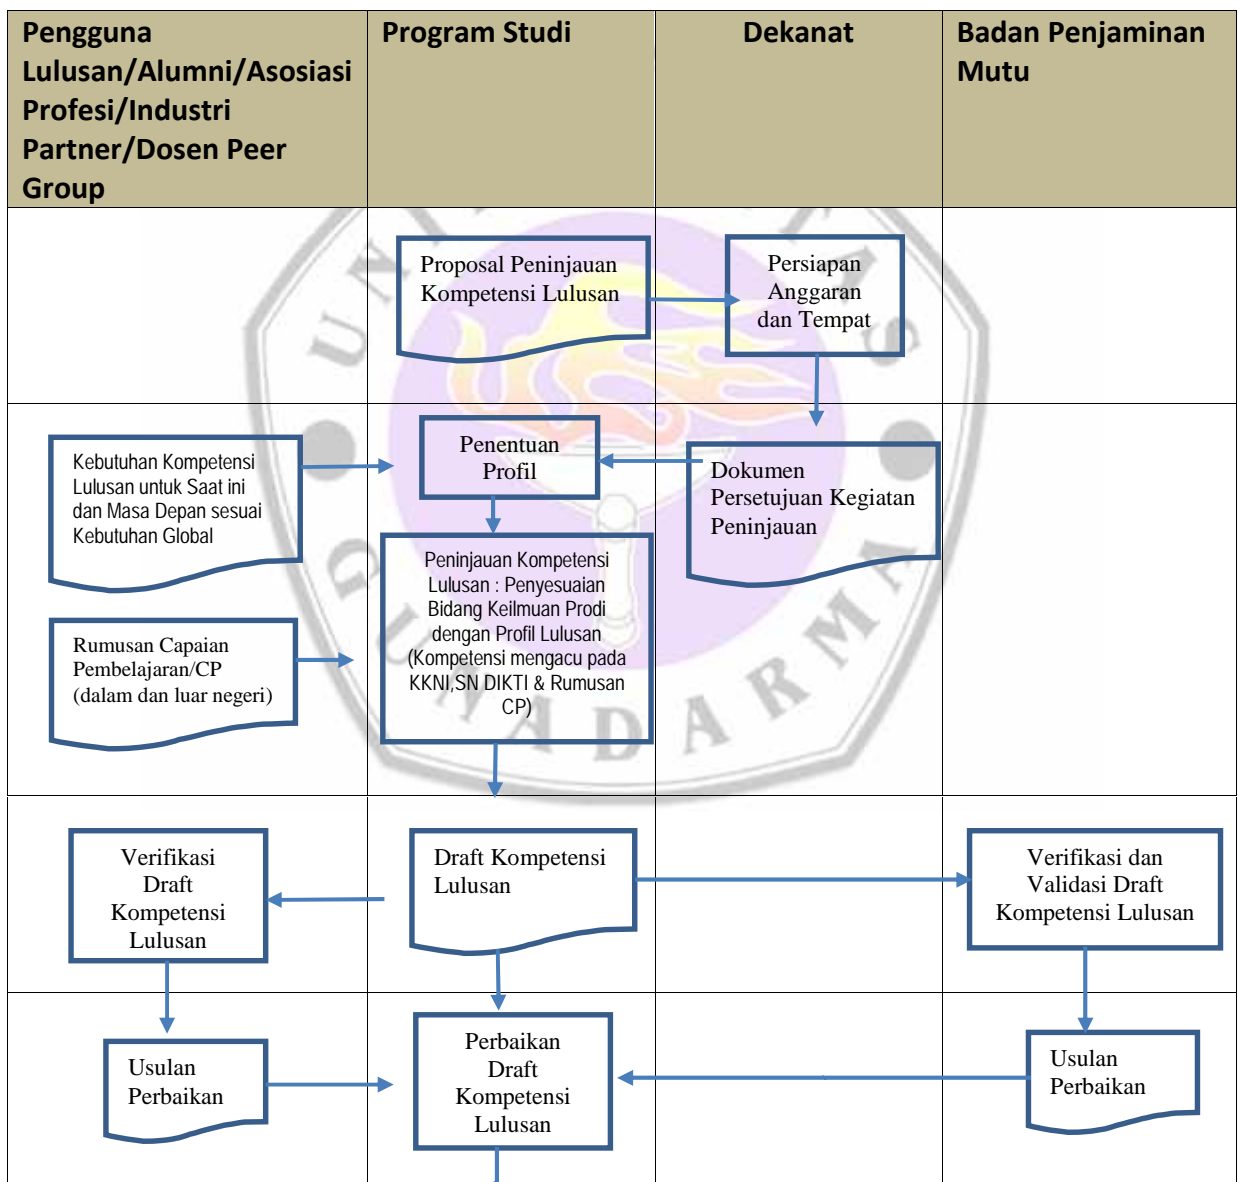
| Pengguna Lulusan/Alumni/Asosiasi Profesi/Industri Partner/Dosen Peer Group | Program Studi | Dekanat | Badan Penjaminan Mutu |
|---|---|---|---|
| | Proposal Peninjauan Kompetensi Lulusan | Persiapan Anggaran dan Tempat | |
| Kebutuhan Kompetensi Lulusan untuk Saat ini dan Masa Depan sesuai Kebutuhan Global<br>Rumusan Capaian Pembelajaran/CP (dalam dan luar negeri) | Penentuan Profil<br>Peninjauan Kompetensi Lulusan : Penyesuaian Bidang Keilmuan Prodi dengan Profil Lulusan (Kompetensi mengacu pada KKNI,SN DIKTI & Rumusan CP) | Dokumen Persetujuan Kegiatan Peninjauan | |
| Verifikasi Draft Kompetensi Lulusan | Draft Kompetensi Lulusan | | Verifikasi dan Validasi Draft Kompetensi Lulusan |
| Usulan Perbaikan | Perbaikan Draft Kompetensi Lulusan | | Usulan Perbaikan |

UNIVERSITAS GUNADARMA